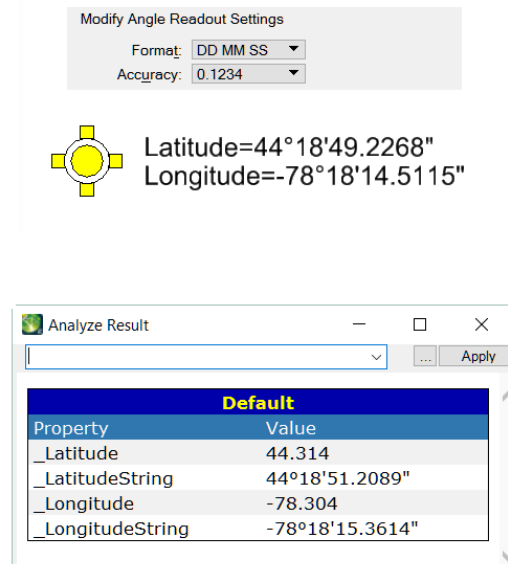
Modify Angle Readout Settings

Format: DD MM SS

Accuracy: 0.1234

Latitude=44°18'49.2268"
Longitude=-78°18'14.5115"

Analyze Result

...

Apply

| Default | |
|---|---|
| Property | Value |
| _Latitude | 44.314 |
| _LatitudeString | 44º18'51.2089" |
| _Longitude | -78.304 |
| _LongitudeString | -78º18'15.3614" |